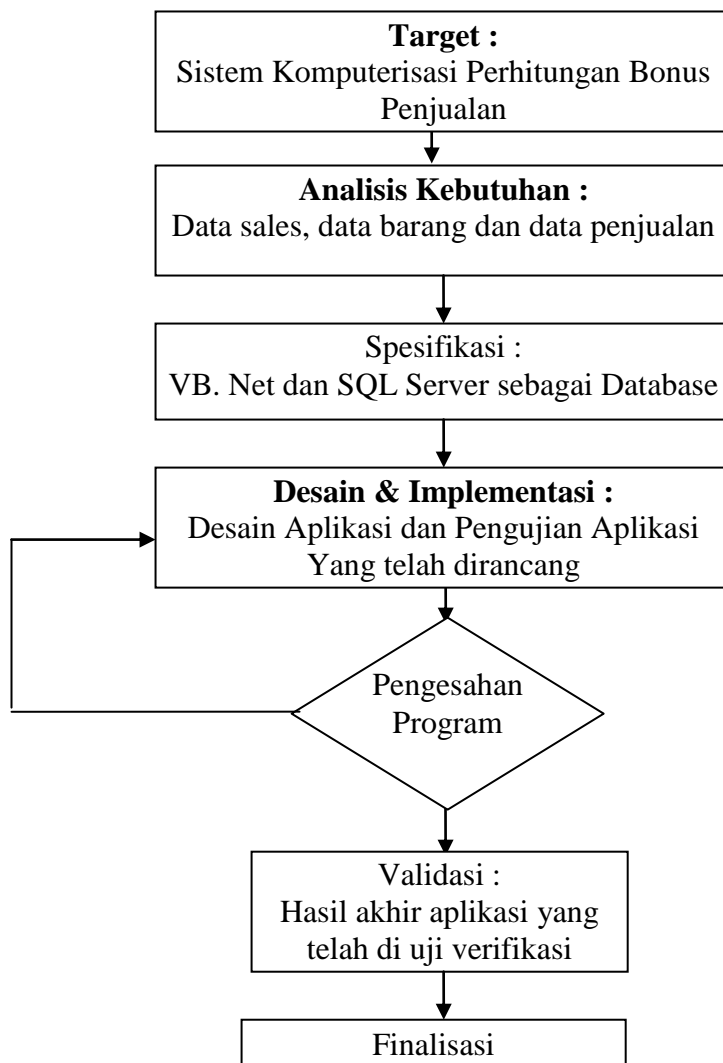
**Target :**
Sistem Komputerisasi Perhitungan Bonus Penjualan

**Analisis Kebutuhan :**
Data sales, data barang dan data penjualan

Spesifikasi :
VB. Net dan SQL Server sebagai Database

**Desain & Implementasi :**
Desain Aplikasi dan Pengujian Aplikasi Yang telah dirancang

Pengesahan Program

Validasi :
Hasil akhir aplikasi yang telah di uji verifikasi

Finalisasi